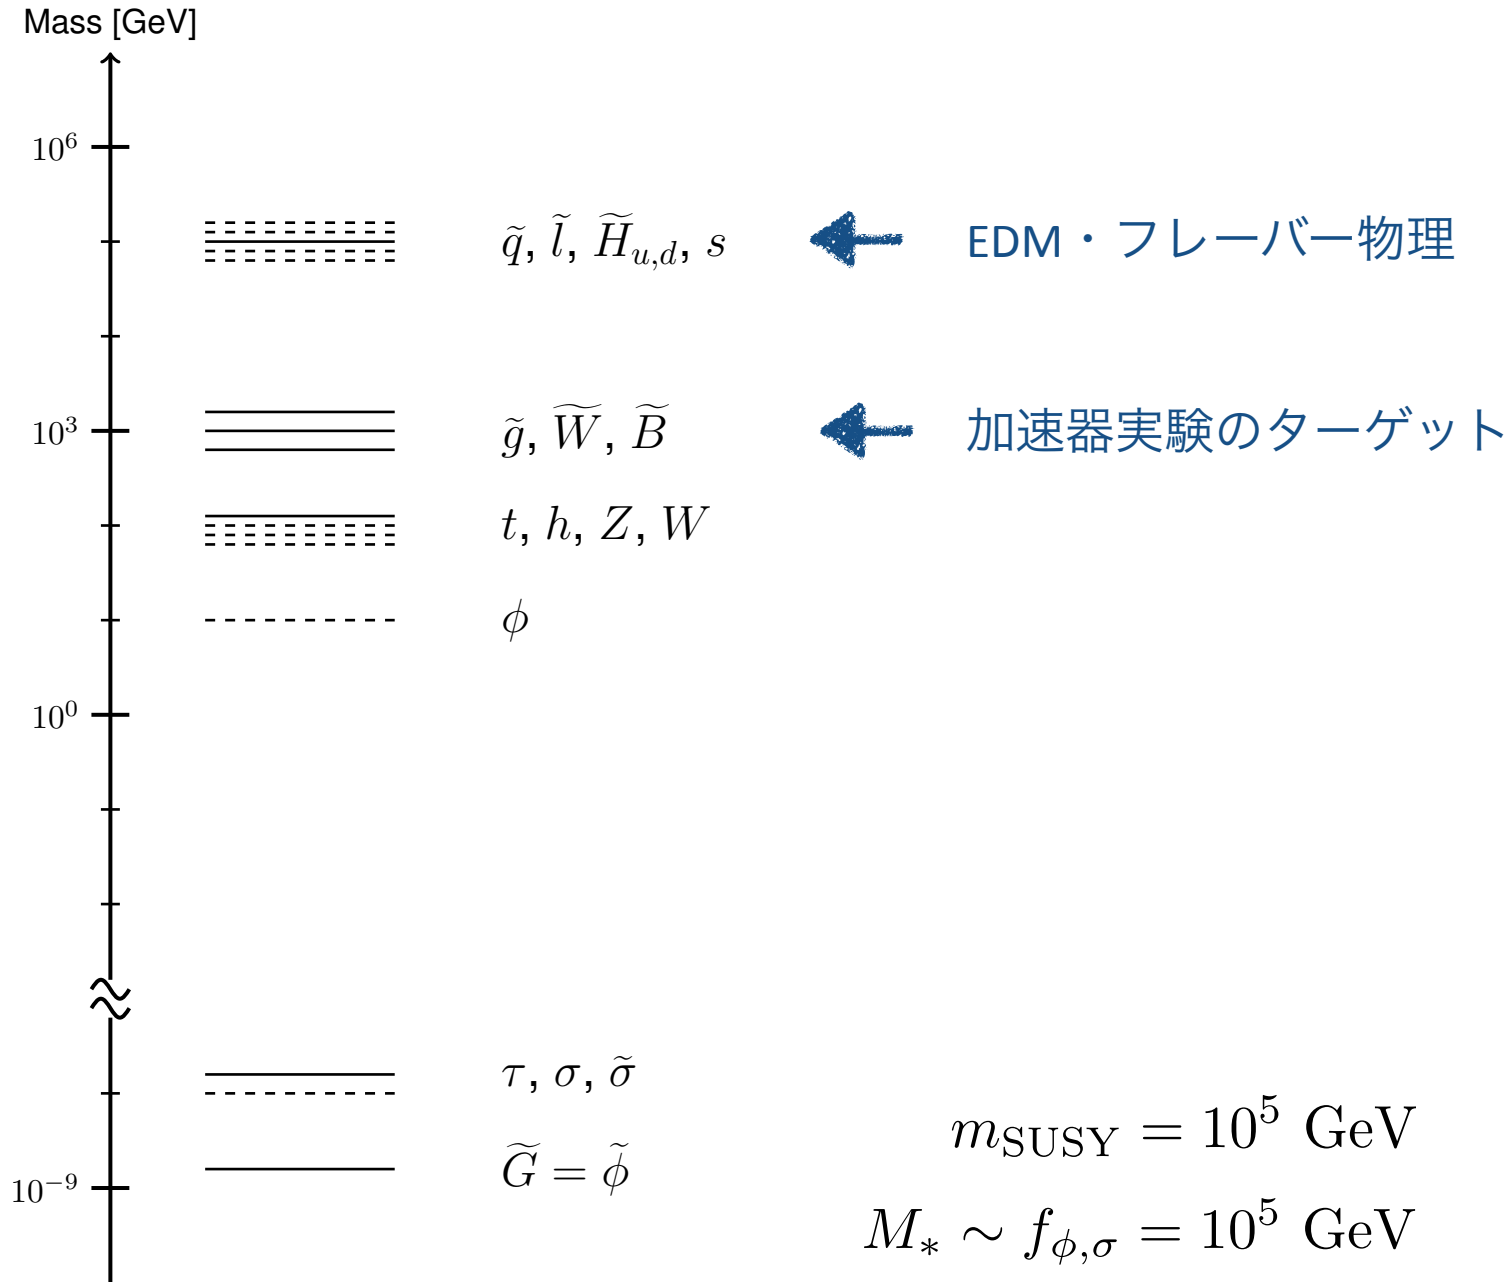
Mass [GeV]

$10^6$

$\tilde{q}$, $\tilde{l}$, $\widetilde{H}_{u,d}$, $s$

EDM・フレーバー物理

$10^3$

$\tilde{g}$, $\widetilde{W}$, $\widetilde{B}$

加速器実験のターゲット

$t$, $h$, $Z$, $W$

$\phi$

$10^0$

$\tau$, $\sigma$, $\tilde{\sigma}$

$\widetilde{G} = \tilde{\phi}$

$10^{-9}$

$m_{\text{SUSY}} = 10^5$ GeV

$M_* \sim f_{\phi,\sigma} = 10^5$ GeV